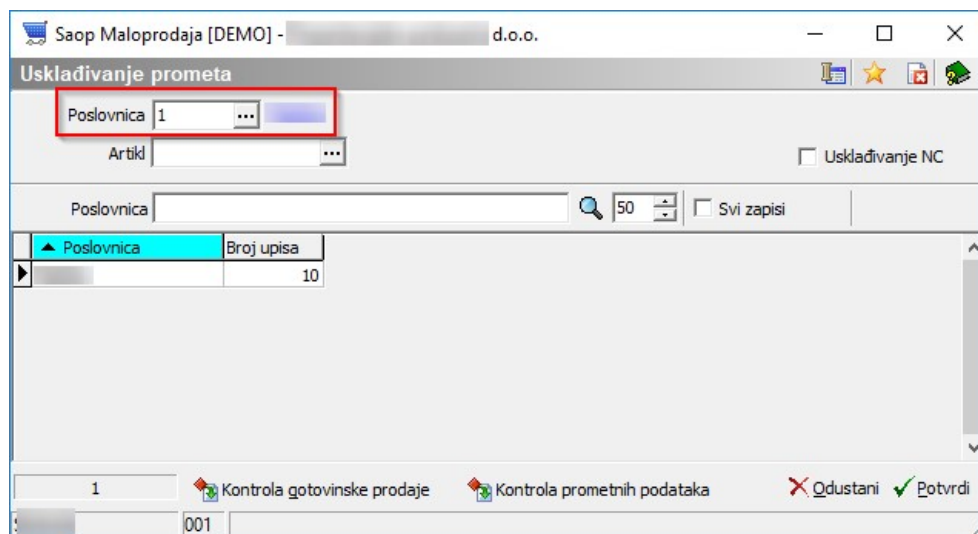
Saop Maloprodaja [DEMO] - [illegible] d.o.o.

Usklađivanje prometa

Poslovnica 1 ...

Artikl ...

Usklađivanje NC

Poslovnica 50 Svi zapisi

| Poslovnica | Broj upisa |
|---|---|
| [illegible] | 10 |

1 Kontrola gotovinske prodaje Kontrola prometnih podataka Odustani Potvrdi

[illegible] 001